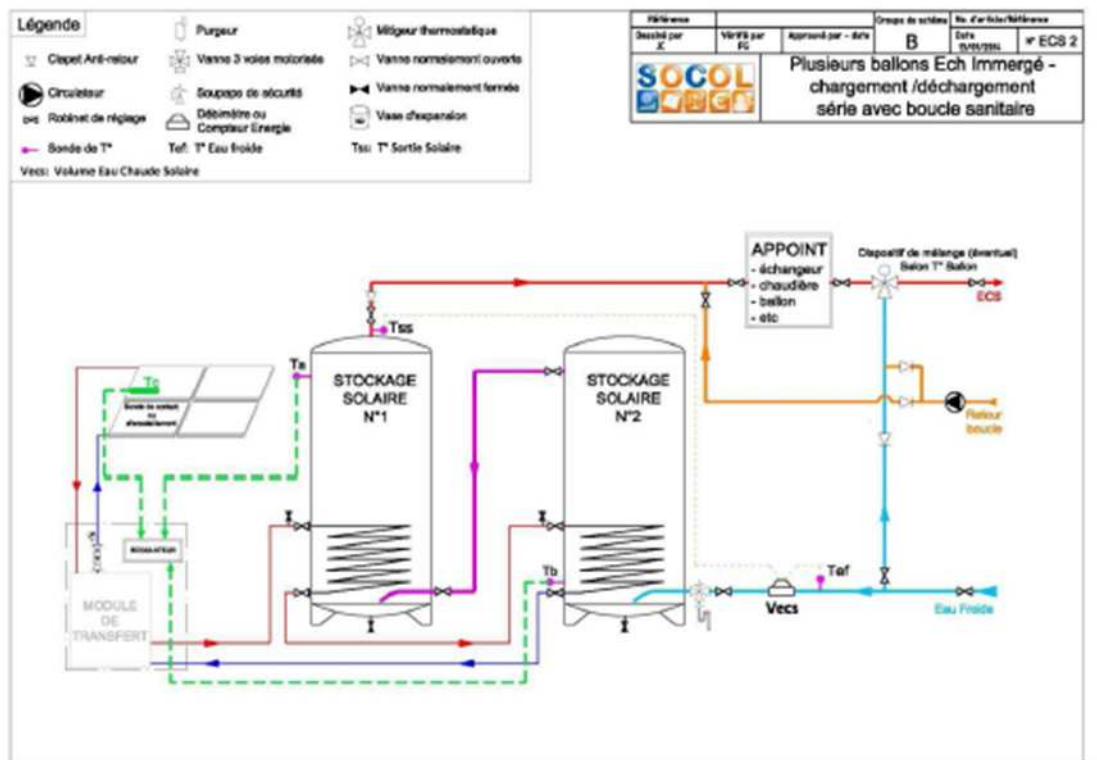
Légende

Clapet Anti-retour
Circulateur
Robinet de réglage
Sonde de T°
Vecs: Volume Eau Chaude Solaire

Purgeur
Vanne 3 voies motorisée
Soupape de sécurité
Débimètre ou Compteur Energie
Tef: T° Eau froide

Mitigeur thermostatique
Vanne normalement ouverte
Vanne normalement fermée
Vase d'expansion
Tss: T° Sortie Solaire

| Référence | | Groupe de schéma | No. d'article/Référence |
|---|---|---|---|
| Dessiné par JC | Vérifié par FG | Approuvé par - date | B | Date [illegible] | n° ECS 2 |

SOCOL

Plusieurs ballons Ech Immergé - chargement /déchargement série avec boucle sanitaire

APPOINT
- échangeur
- chaudière
- ballon
- etc

Dispositif de mélange (éventuel) Selon T° Ballon

ECS

Tss

Tc

Ts

Sonde de contact ou d'ensoleillement

STOCKAGE SOLAIRE N°1

STOCKAGE SOLAIRE N°2

Retour boucle

REGULATEUR

MODULE DE TRANSFERT

Tb

Tef

Vecs

Eau Froide